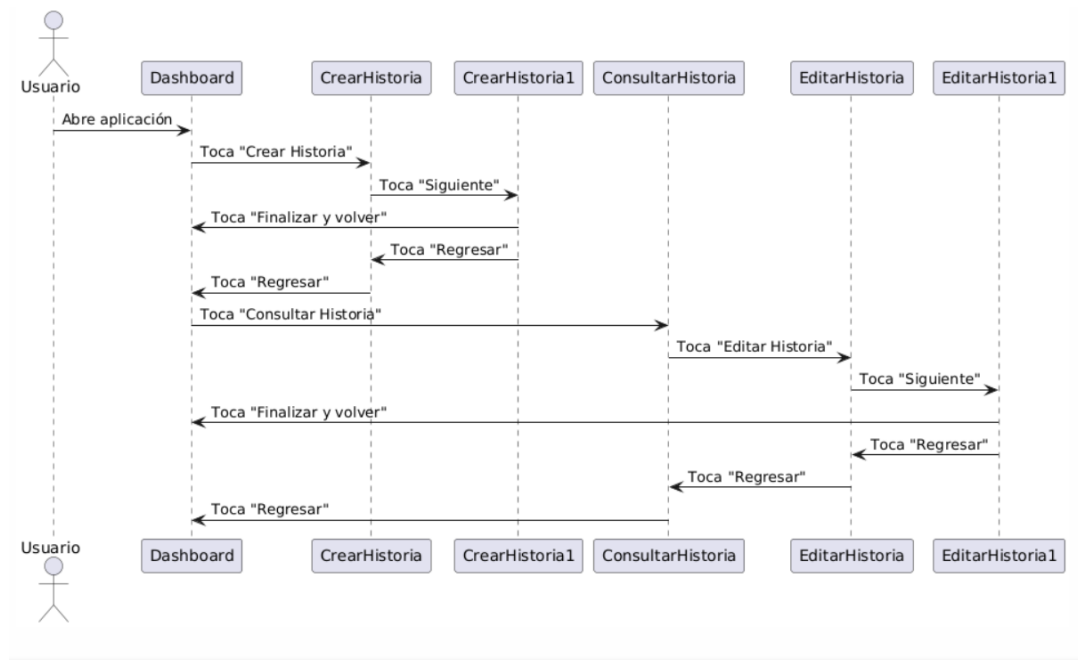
Usuario
Dashboard
CrearHistoria
CrearHistoria1
ConsultarHistoria
EditarHistoria
EditarHistoria1

Abre aplicación
Toca "Crear Historia"
Toca "Siguiente"
Toca "Finalizar y volver"
Toca "Regresar"
Toca "Regresar"
Toca "Consultar Historia"
Toca "Editar Historia"
Toca "Siguiente"
Toca "Finalizar y volver"
Toca "Regresar"
Toca "Regresar"
Toca "Regresar"

Usuario
Dashboard
CrearHistoria
CrearHistoria1
ConsultarHistoria
EditarHistoria
EditarHistoria1